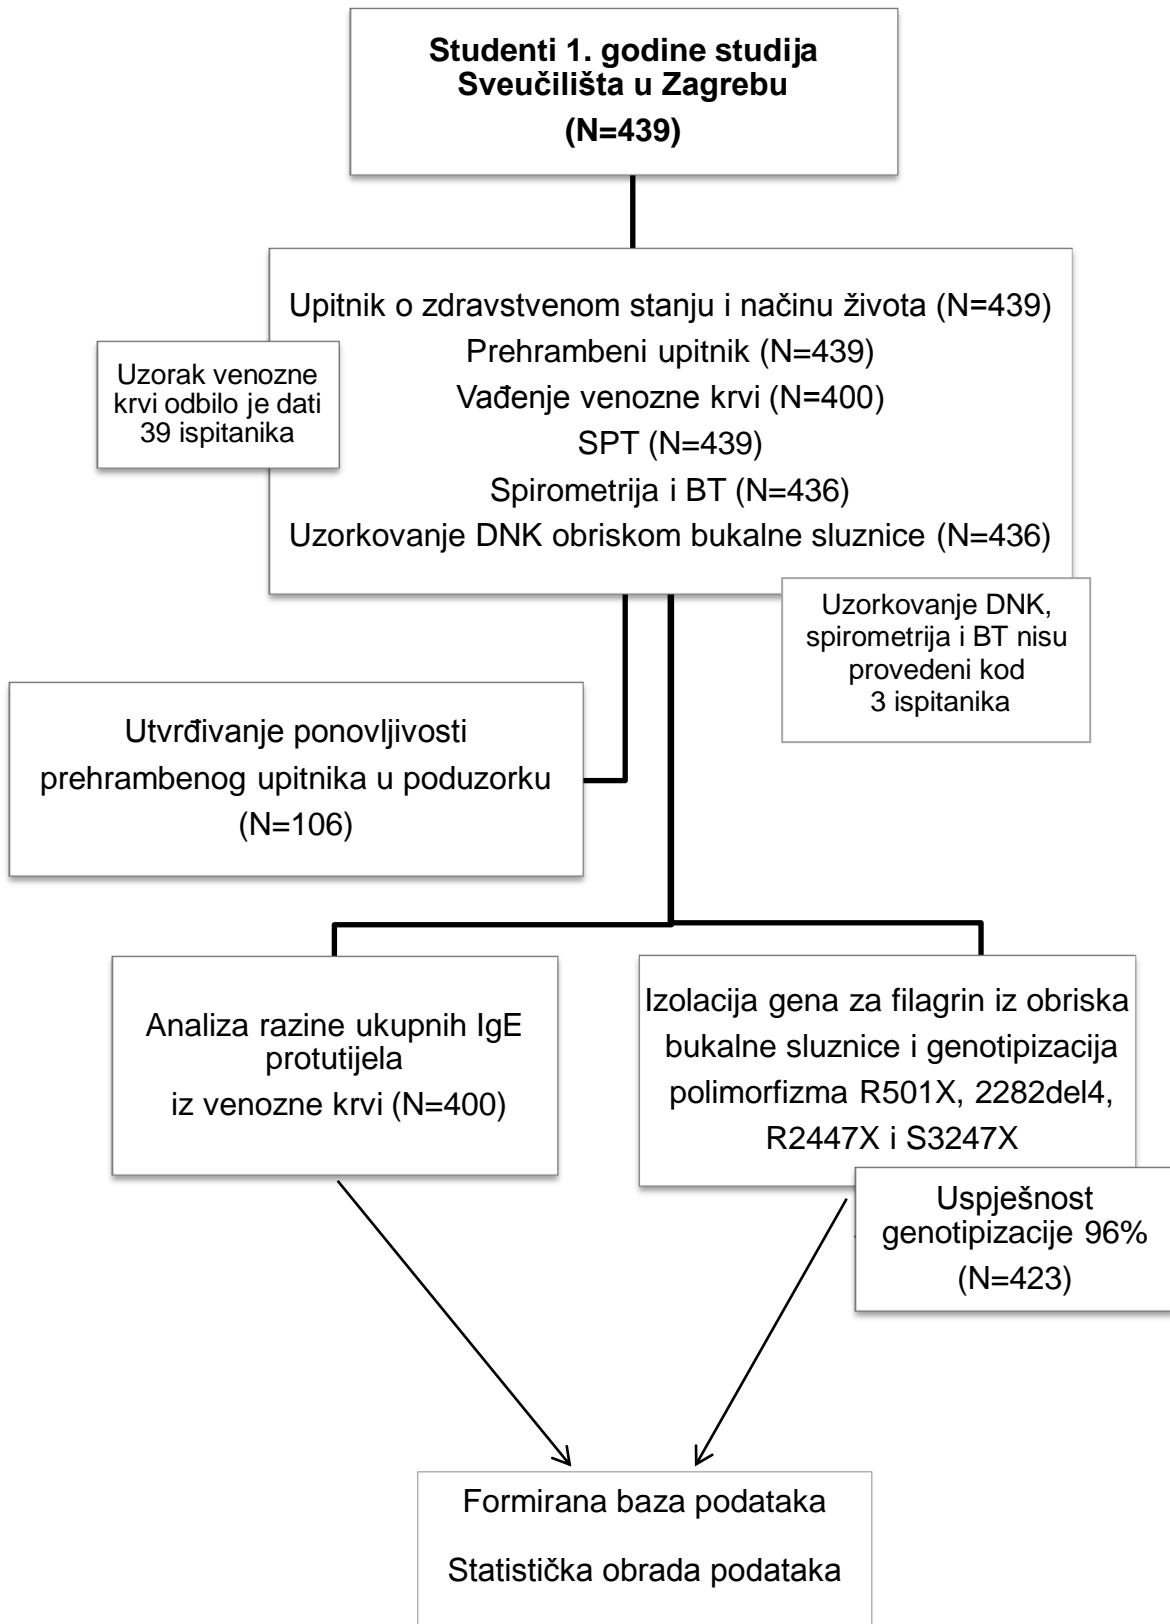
Studenti 1. godine studija Sveučilišta u Zagrebu
(N=439)

Upitnik o zdravstvenom stanju i načinu života (N=439)
Prehrambeni upitnik (N=439)
Vađenje venozne krvi (N=400)
SPT (N=439)
Spirometrija i BT (N=436)
Uzorkovanje DNK obriskom bukalne sluznice (N=436)

Uzorak venozne krvi odbilo je dati 39 ispitanika

Uzorkovanje DNK, spirometrija i BT nisu provedeni kod 3 ispitanika

Utvrđivanje ponovljivosti prehrambenog upitnika u poduzorku (N=106)

Analiza razine ukupnih IgE protutijela iz venozne krvi (N=400)

Izolacija gena za filagrin iz obriska bukalne sluznice i genotipizacija polimorfizma R501X, 2282del4, R2447X i S3247X

Uspješnost genotipizacije 96% (N=423)

Formirana baza podataka

Statistička obrada podataka